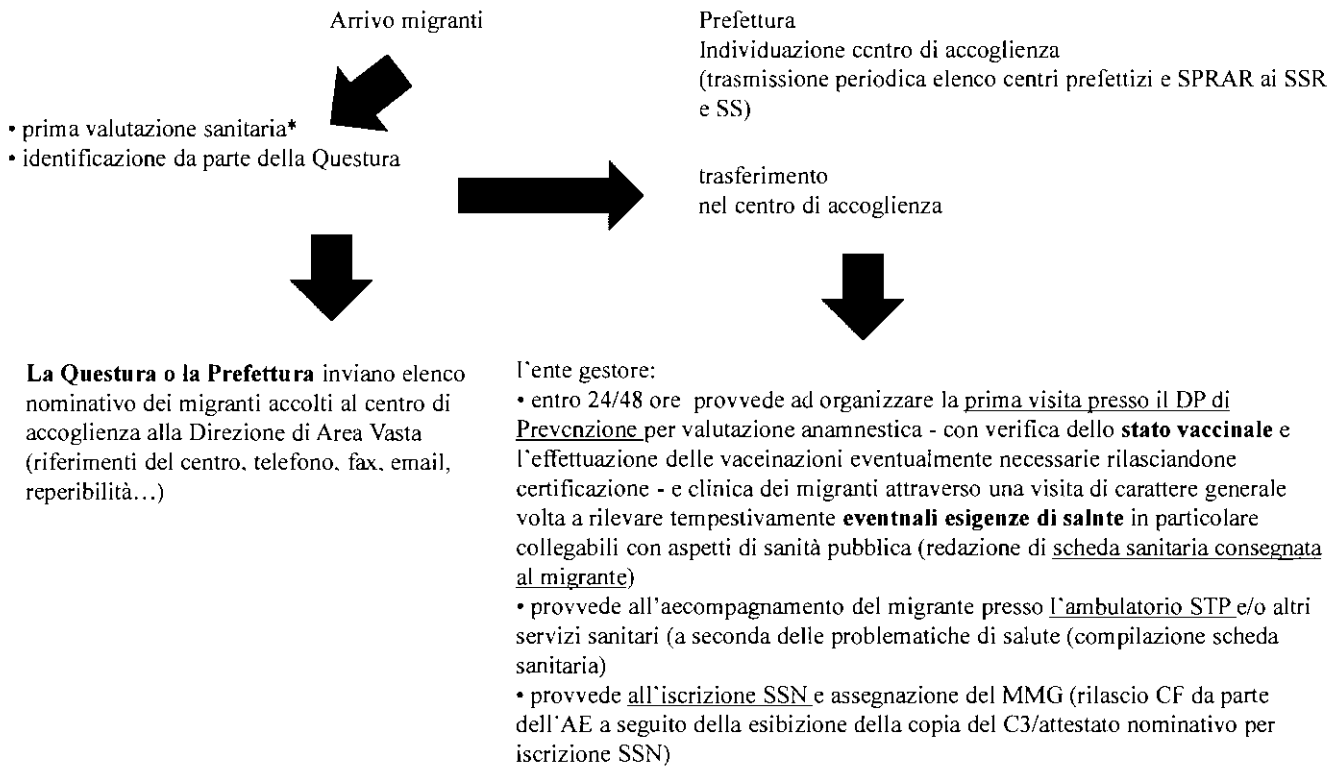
Arrivo migranti

• prima valutazione sanitaria*
• identificazione da parte della Questura

Prefettura
Individuazione ccntro di accoglienza
(trasmissione periodica elenco centri prefettizi e SPRAR ai SSR e SS)

trasferimento
nel centro di accoglienza

**La Questura o la Prefettura** inviano elenco nominativo dei migranti accolti al centro di accoglienza alla Direzione di Area Vasta (riferimenti del centro, telefono, fax, email, reperibilità...)

l'ente gestore:
• entro 24/48 ore provvede ad organizzare la prima visita presso il DP di Prevenzione per valutazione anamnestica - con verifica dello **stato vaccinale** e l'effettuazione delle vaeeinazioni eventualmente necessarie rilasciandone certificazione - e clinica dei migranti attraverso una visita di carattere generale volta a rilevare tempestivamente **eventnali esigenze di salnte** in particolare collegabili con aspetti di sanità pubblica (redazione di scheda sanitaria consegnata al migrante)
• provvede all'aecompagnamento del migrante presso l'ambulatorio STP e/o altri servizi sanitari (a seconda delle problematiche di salute (compilazione scheda sanitaria)
• provvede all'iscrizione SSN e assegnazione del MMG (rilascio CF da parte dell'AE a seguito della esibizione della copia del C3/attestato nominativo per iscrizione SSN)